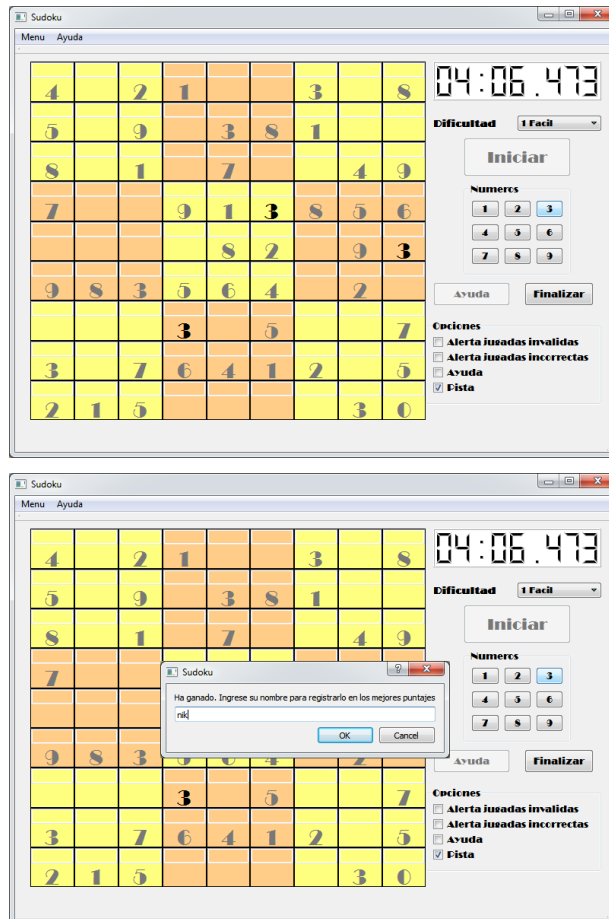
Sudoku

Menu Ayuda

| 4 | | 2 | 1 | | | 3 | | 8 |
|---|---|---|---|---|---|---|---|---|
| 5 | | 9 | | 3 | 8 | 1 | | |
| 8 | | 1 | | 7 | | | 4 | 9 |
| 7 | | | 9 | 1 | 3 | 8 | 5 | 6 |
| | | | | 8 | 2 | | 9 | 3 |
| 9 | 8 | 3 | 5 | 6 | 4 | | 2 | |
| | | | 3 | | 5 | | | 7 |
| 3 | | 7 | 6 | 4 | 1 | 2 | | 5 |
| 2 | 1 | 5 | | | | | 3 | 0 |

04:06.473

Dificultad 1 Facil

Iniciar

Numeros
1 2 3
4 5 6
7 8 9

Ayuda Finalizar

Opciones
Alerta jugadas invalidas
Alerta jugadas incorrectas
Ayuda
Pista

Sudoku

Menu Ayuda

| 4 | | 2 | 1 | | | 3 | | 8 |
|---|---|---|---|---|---|---|---|---|
| 5 | | 9 | | 3 | 8 | 1 | | |
| 8 | | 1 | | 7 | | | 4 | 9 |
| 7 | | | | | | | | |
| | | | | | | | | |
| 9 | 8 | 3 | | | | | | |
| | | | 3 | | 5 | | | 7 |
| 3 | | 7 | 6 | 4 | 1 | 2 | | 5 |
| 2 | 1 | 5 | | | | | 3 | 0 |

04:06.473

Dificultad 1 Facil

Iniciar

Numeros
1 2 3
4 5 6
7 8 9

Sudoku ? X
Ha ganado. Ingrese su nombre para registrarlo en los mejores puntajes
nik
OK Cancel

Ayuda Finalizar

Opciones
Alerta jugadas invalidas
Alerta jugadas incorrectas
Ayuda
Pista